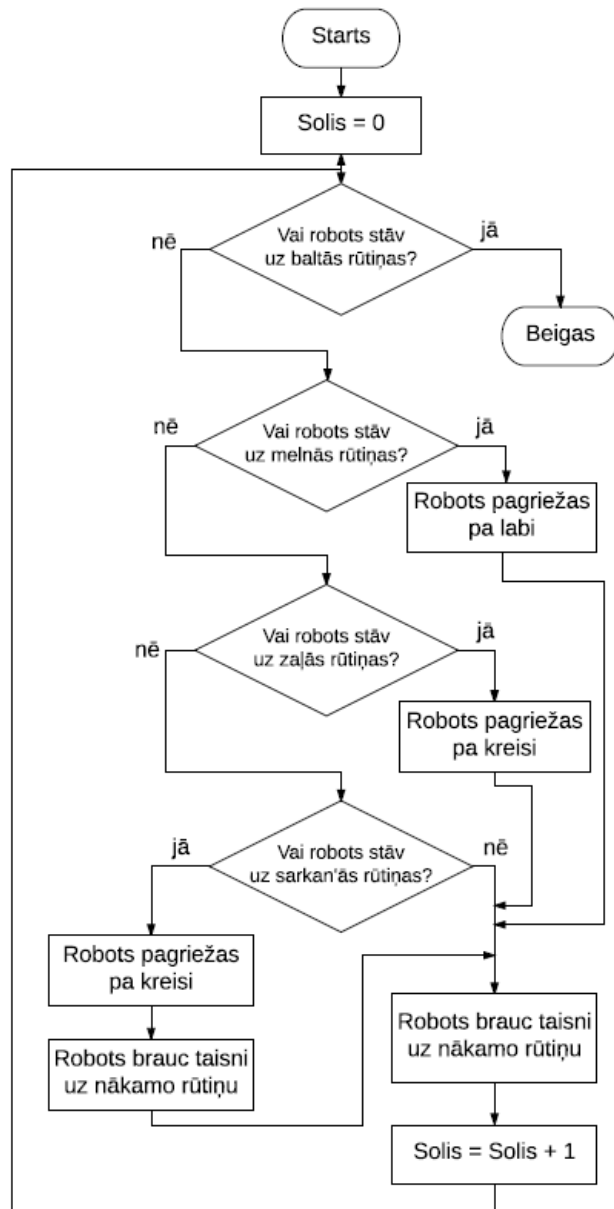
Starts

Solis = 0

nē

Vai robots stāv uz baltās rūtiņas?

jā

Beigas

nē

Vai robots stāv uz melnās rūtiņas?

jā

Robots pagriežas pa labi

nē

Vai robots stāv uz zaļās rūtiņas?

jā

Robots pagriežas pa kreisi

jā

Vai robots stāv uz sarkan'ās rūtiņas?

nē

Robots pagriežas pa kreisi

Robots brauc taisni uz nākamo rūtiņu

Robots brauc taisni uz nākamo rūtiņu

Solis = Solis + 1